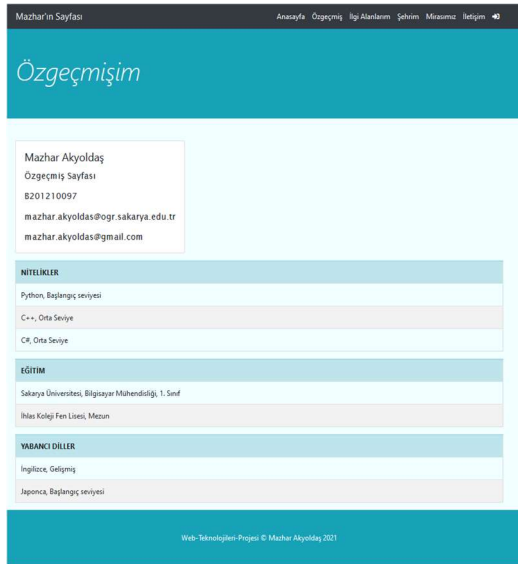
Mazhar'ın Sayfası

Anasayfa Özgeçmiş İlgi Alanlarım Şehrim Mirasımız İletişim

Özgeçmişim

Mazhar Akyoldaş
Özgeçmiş Sayfası
B201210097
mazhar.akyoldas@ogr.sakarya.edu.tr
mazhar.akyoldas@gmail.com

| NİTELİKLER |
|---|
| Python, Başlangıç seviyesi |
| C++, Orta Seviye |
| C#, Orta Seviye |

| EĞİTİM |
|---|
| Sakarya Üniversitesi, Bilgisayar Mühendisliği, 1. Sınıf |
| İhlas Koleji Fen Lisesi, Mezun |

| YABANCI DİLLER |
|---|
| İngilizce, Gelişmiş |
| Japonca, Başlangıç seviyesi |

Web-Teknolojileri-Projesi © Mazhar Akyoldaş 2021